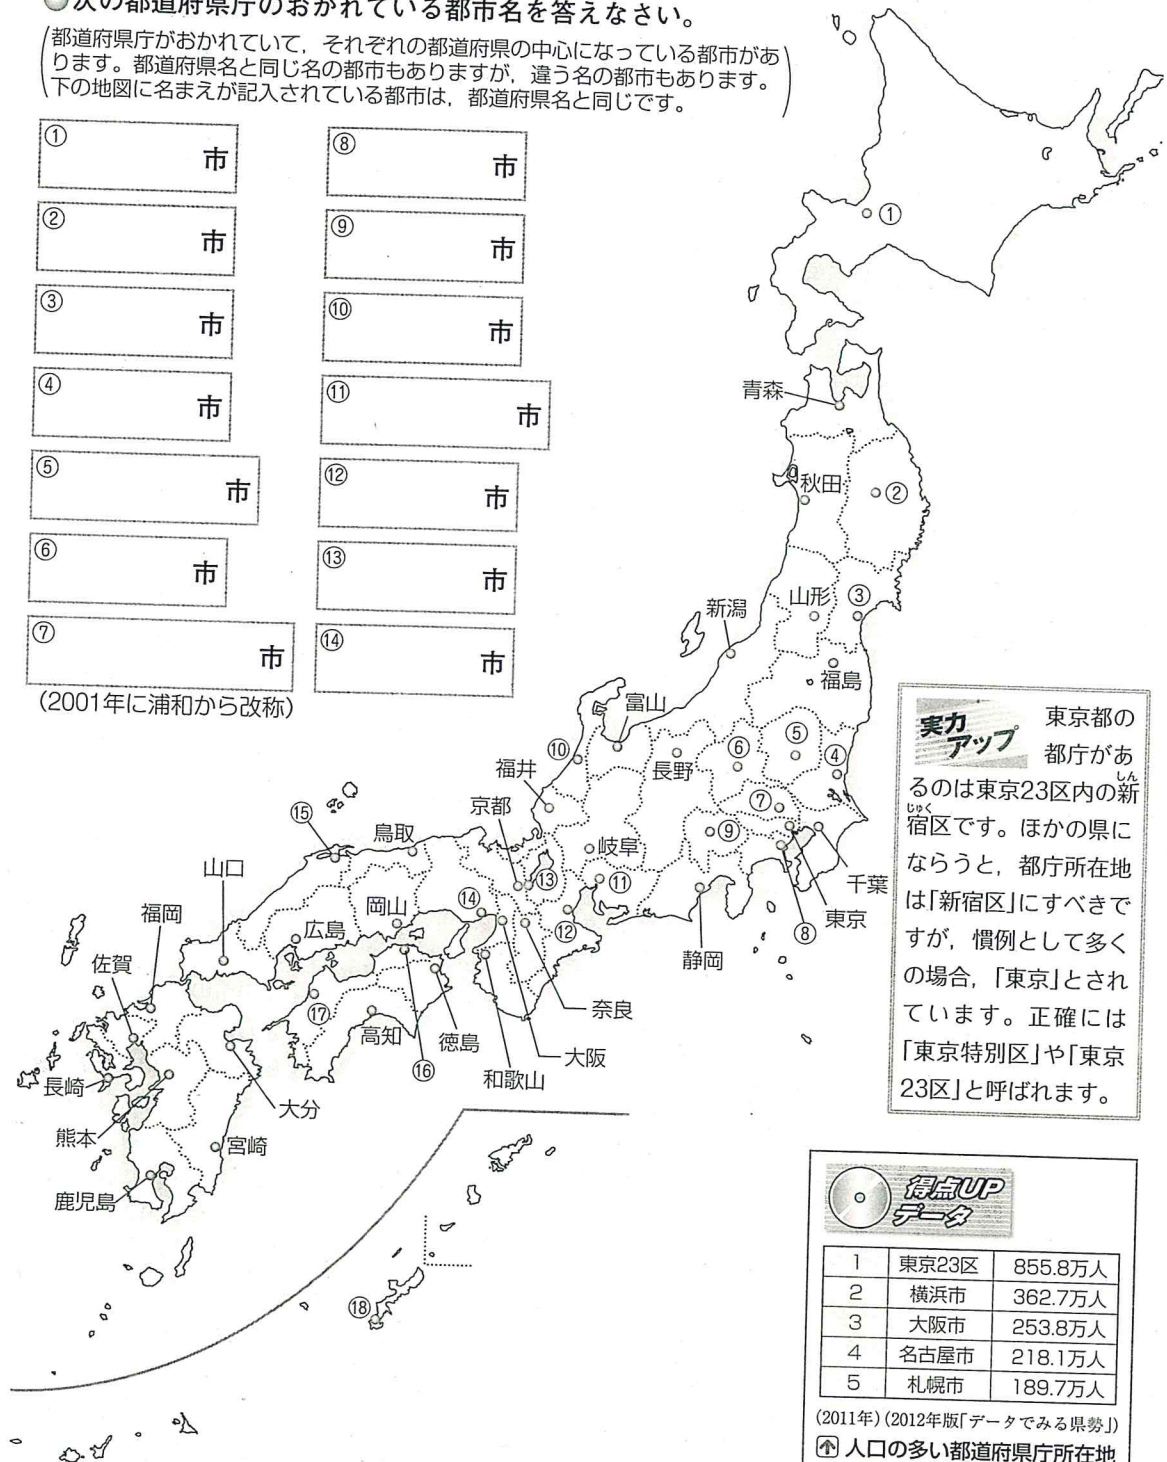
次の都道府県庁のおかれている都市名を答えなさい。

都道府県庁がおかれていて，それぞれの都道府県の中心になっている都市があります。都道府県名と同じ名の都市もありますが，違う名の都市もあります。下の地図に名まえが記入されている都市は，都道府県名と同じです。

① 市
② 市
③ 市
④ 市
⑤ 市
⑥ 市
⑦ 市
(2001年に浦和から改称)
⑧ 市
⑨ 市
⑩ 市
⑪ 市
⑫ 市
⑬ 市
⑭ 市

①
青森
秋田
②
山形
③
新潟
福島
富山
⑤
⑥
④
⑩
福井
長野
京都
⑦
⑨
⑮
鳥取
岐阜
山口
⑬
⑪
千葉
福岡
岡山
⑭
広島
⑫
東京
⑧
静岡
佐賀
⑰
奈良
高知
徳島
⑯
大阪
長崎
和歌山
大分
熊本
宮崎
鹿児島
⑱

実力アップ 東京都の都庁があるのは東京23区内の新宿区です。ほかの県にならうと，都庁所在地は「新宿区」にすべきですが，慣例として多くの場合，「東京」とされています。正確には「東京特別区」や「東京23区」と呼ばれます。

得点UPデータ

| 1 | 東京23区 | 855.8万人 |
|---|---|---|
| 2 | 横浜市 | 362.7万人 |
| 3 | 大阪市 | 253.8万人 |
| 4 | 名古屋市 | 218.1万人 |
| 5 | 札幌市 | 189.7万人 |

(2011年)(2012年版「データでみる県勢」)
↑ 人口の多い都道府県庁所在地